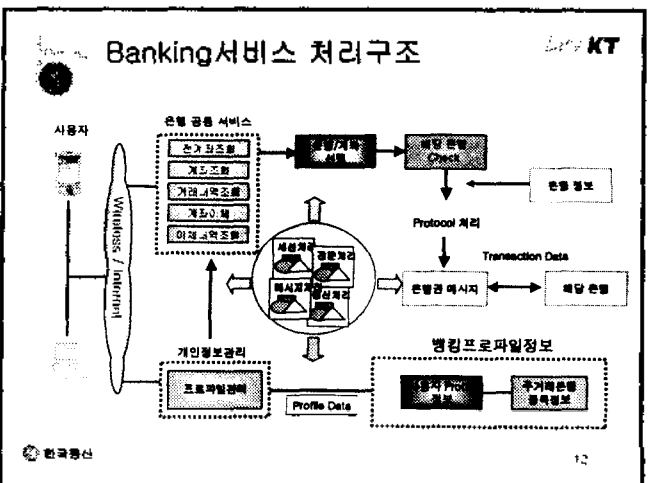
Banking서비스 처리구조

KT

사용자

은행 공통 서비스

잔고조회

계좌조회

거래내역조회

계좌이체

이체내역조회

Wireless / Internet

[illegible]

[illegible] Check

은행 정보

Protocol 처리

Transaction Data

세션처리

결과처리

메시지처리

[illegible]처리

은행권 메시지

해당 은행

개인정보관리

프로파일관리

Profile Data

뱅킹프로파일정보

사용자 Profile 정보

주거래은행 등록정보

한국통신

12